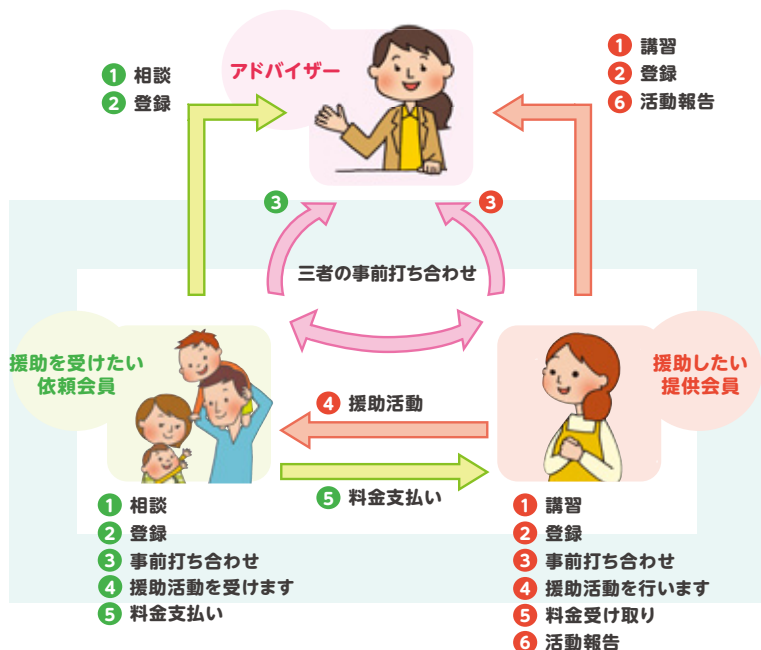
1 相談
2 登録

アドバイザー

1 講習
2 登録
6 活動報告

3

3

三者の事前打ち合わせ

援助を受けたい依頼会員

援助したい提供会員

4 援助活動

5 料金支払い

1 相談
2 登録
3 事前打ち合わせ
4 援助活動を受けます
5 料金支払い

1 講習
2 登録
3 事前打ち合わせ
4 援助活動を行います
5 料金受け取り
6 活動報告